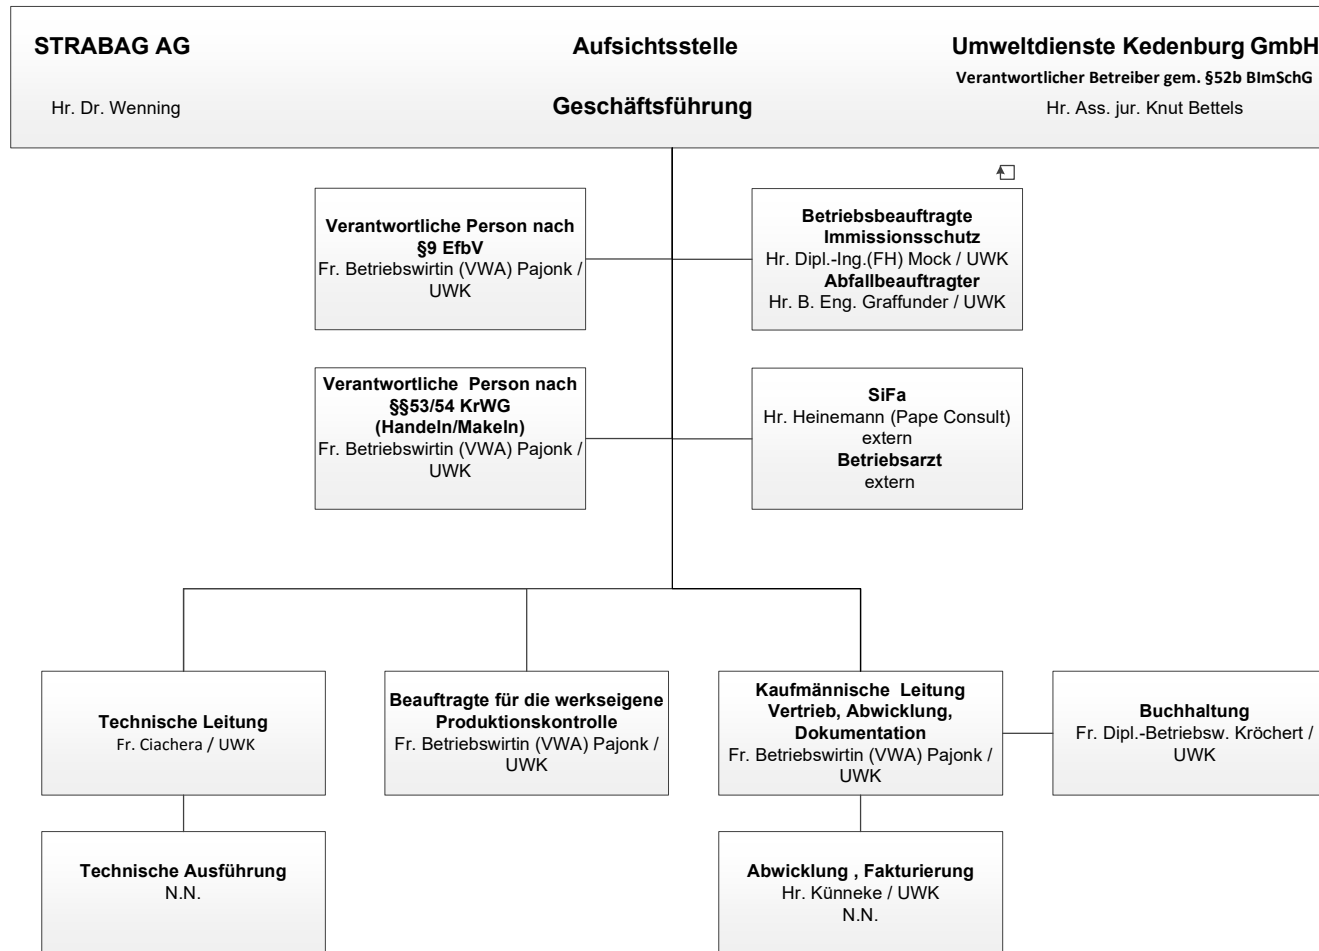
STRABAG AG

Hr. Dr. Wenning

Aufsichtsstelle

Geschäftsführung

Umweltdienste Kedenburg GmbH
Verantwortlicher Betreiber gem. §52b BImSchG
Hr. Ass. jur. Knut Bettels

Verantwortliche Person nach §9 EfbV
Fr. Betriebswirtin (VWA) Pajonk / UWK

Betriebsbeauftragte Immissionsschutz
Hr. Dipl.-Ing.(FH) Mock / UWK
Abfallbeauftragter
Hr. B. Eng. Graffunder / UWK

Verantwortliche Person nach §§53/54 KrWG (Handeln/Makeln)
Fr. Betriebswirtin (VWA) Pajonk / UWK

SiFa
Hr. Heinemann (Pape Consult) extern
Betriebsarzt
extern

Technische Leitung
Fr. Ciachera / UWK

Beauftragte für die werkseigene Produktionskontrolle
Fr. Betriebswirtin (VWA) Pajonk / UWK

Kaufmännische Leitung Vertrieb, Abwicklung, Dokumentation
Fr. Betriebswirtin (VWA) Pajonk / UWK

Buchhaltung
Fr. Dipl.-Betriebsw. Kröchert / UWK

Technische Ausführung
N.N.

Abwicklung , Fakturierung
Hr. Künneke / UWK
N.N.